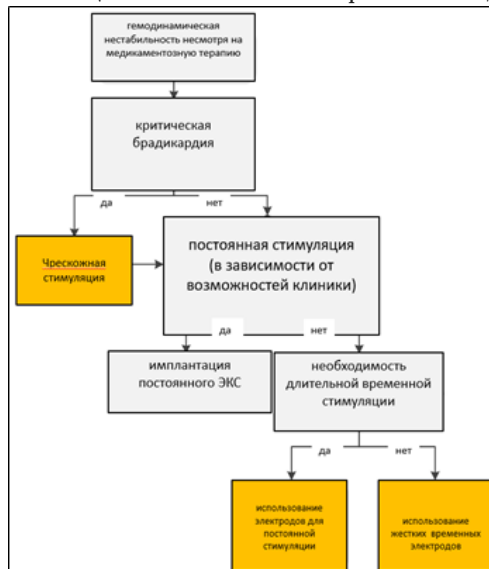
гемодинамическая нестабильность несмотря на медикаментозную терапию

критическая брадикардия

да

нет

Чрескожная стимуляция

постоянная стимуляция (в зависимости от возможностей клиники)

да

нет

имплантация постоянного ЭКС

необходимость длительной временной стимуляции

да

нет

использование электродов для постоянной стимуляции

использование жестких временных электродов